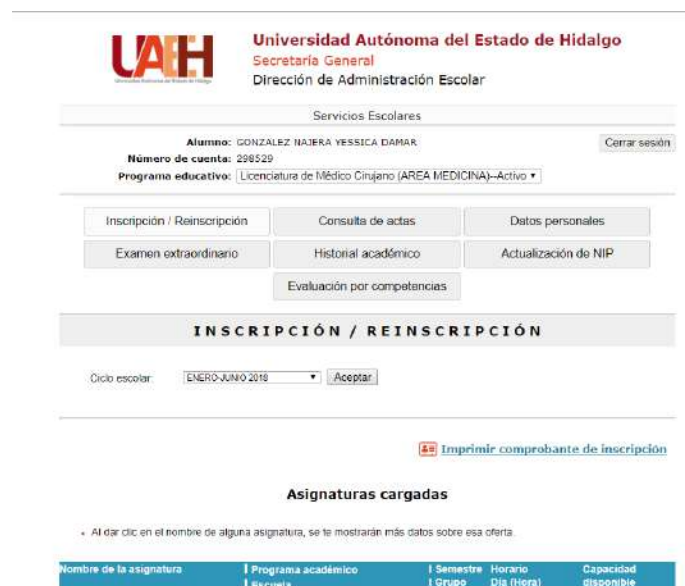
UAEH
Universidad Autónoma del Estado de Hidalgo
Universidad Autónoma del Estado de Hidalgo
Secretaría General
Dirección de Administración Escolar

Servicios Escolares

Alumno: GONZALEZ NAJERA YESSICA DAMAR
Número de cuenta: 298529
Programa educativo: Licenciatura de Médico Cirujano (AREA MEDICINA)--Activo

Cerrar sesión

Inscripción / Reinscripción
Consulta de actas
Datos personales
Examen extraordinario
Historial académico
Actualización de NIP
Evaluación por competencias

INSCRIPCIÓN / REINSCRIPCIÓN

Ciclo escolar: ENERO-JUNIO 2018 Aceptar

Imprimir comprobante de inscripción

Asignaturas cargadas

• Al dar clic en el nombre de alguna asignatura, se te mostrarán más datos sobre esa oferta.

| Nombre de la asignatura | Programa académico Escuela | Semestre Grupo | Horario Día (Hora) | Capacidad disponible |
|---|---|---|---|---|